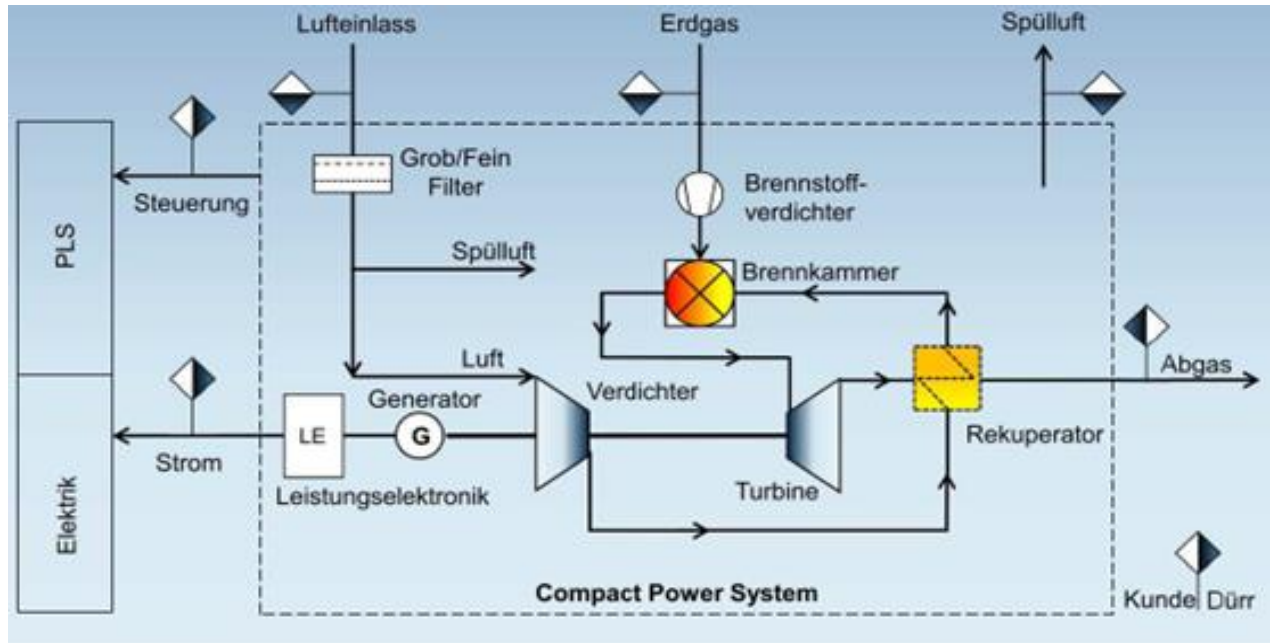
Lufteinlass

Erdgas

Spülluft

PLS

Steuerung

Grob/Fein Filter

Brennstoffverdichter

Spülluft

Brennkammer

Luft

Abgas

Generator

Verdichter

LE

G

Strom

Rekuperator

Elektrik

Leistungselektronik

Turbine

Compact Power System

Kunde Dürr